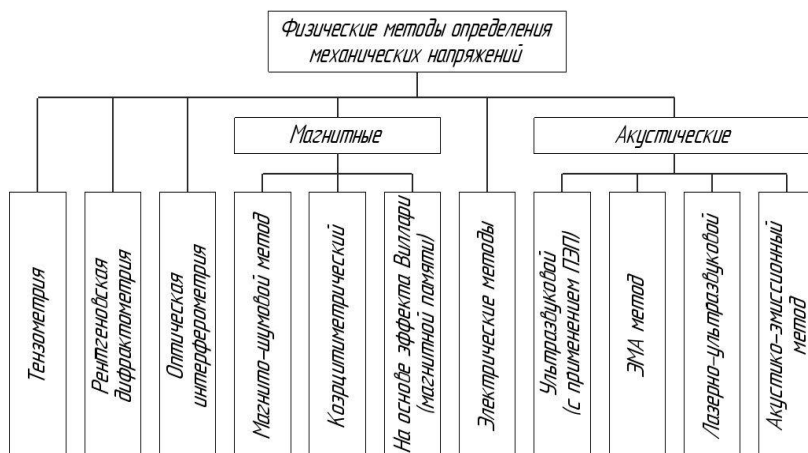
Физические методы определения механических напряжений

Тензометрия

Рентгеновская дифрактометрия

Оптическая интерферометрия

Магнитные

Магнито-шумовой метод

Коэрцитиметрический

На основе эффекта Виллари (магнитной памяти)

Электрические методы

Акустические

Ультразвуковой (с применением ПЭП)

ЭМА метод

Лазерно-ультразвуковой

Акустико-эмиссионный метод